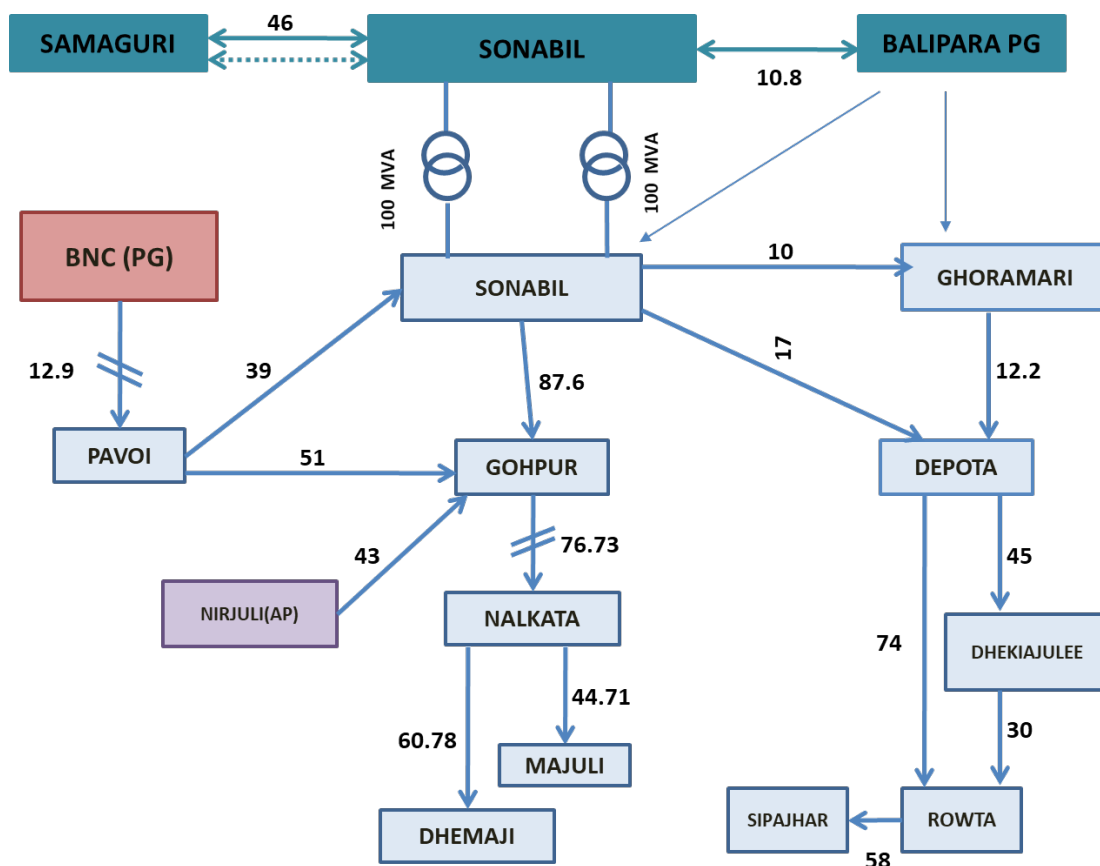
SAMAGURI
46
SONABIL
BALIPARA PG
10.8
100 MVA
100 MVA
BNC (PG)
SONABIL
10
GHORAMARI
12.9
39
17
12.2
87.6
PAVOI
51
GOHPUR
DEPOTA
43
76.73
45
NIRJULI(AP)
NALKATA
74
DHEKIAJULEE
44.71
60.78
MAJULI
30
SIPAJHAR
ROWTA
DHEMAJI
58